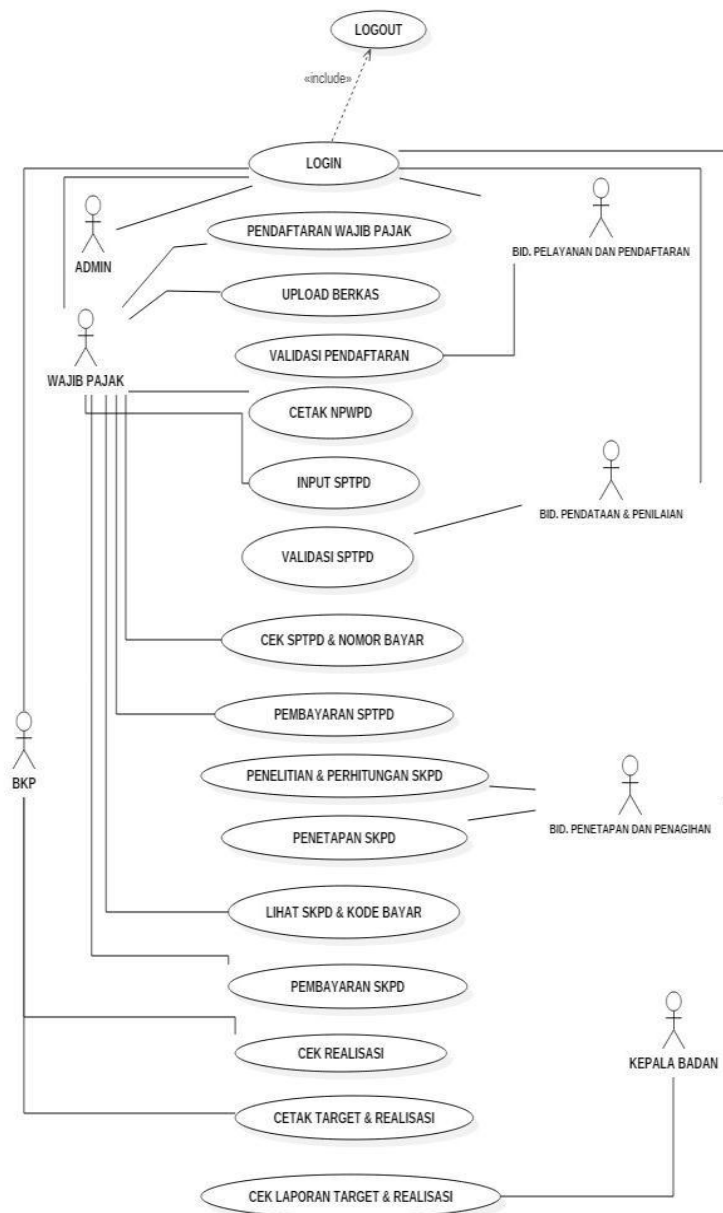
LOGOUT

«include»

LOGIN

ADMIN

PENDAFTARAN WAJIB PAJAK

BID. PELAYANAN DAN PENDAFTARAN

UPLOAD BERKAS

VALIDASI PENDAFTARAN

WAJIB PAJAK

CETAK NPWPD

INPUT SPTPD

BID. PENDATAAN & PENILAIAN

VALIDASI SPTPD

CEK SPTPD & NOMOR BAYAR

PEMBAYARAN SPTPD

BKP

PENELITIAN & PERHITUNGAN SKPD

PENETAPAN SKPD

BID. PENETAPAN DAN PENAGIHAN

LIHAT SKPD & KODE BAYAR

PEMBAYARAN SKPD

CEK REALISASI

KEPALA BADAN

CETAK TARGET & REALISASI

CEK LAPORAN TARGET & REALISASI